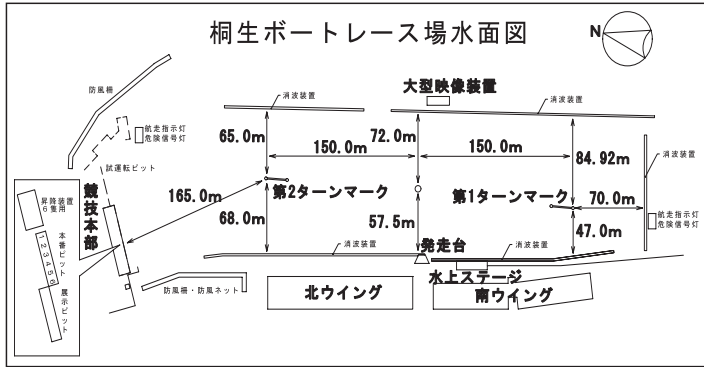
桐生ボートレース場水面図

N

防風柵

航走指示灯
危険信号灯

消波装置

大型映像装置

消波装置

65.0m

72.0m

150.0m

150.0m

84.92m

消波装置

試運転ピット

165.0m

第2ターンマーク

第1ターンマーク

70.0m

競技本部

昇降装置 6基用

本番ピット 1 2 3 4 5 6

展示ピット

68.0m

57.5m

47.0m

航走指示灯
危険信号灯

消波装置

発走台

消波装置

水上ステージ

防風柵・防風ネット

北ウイング

南ウイング